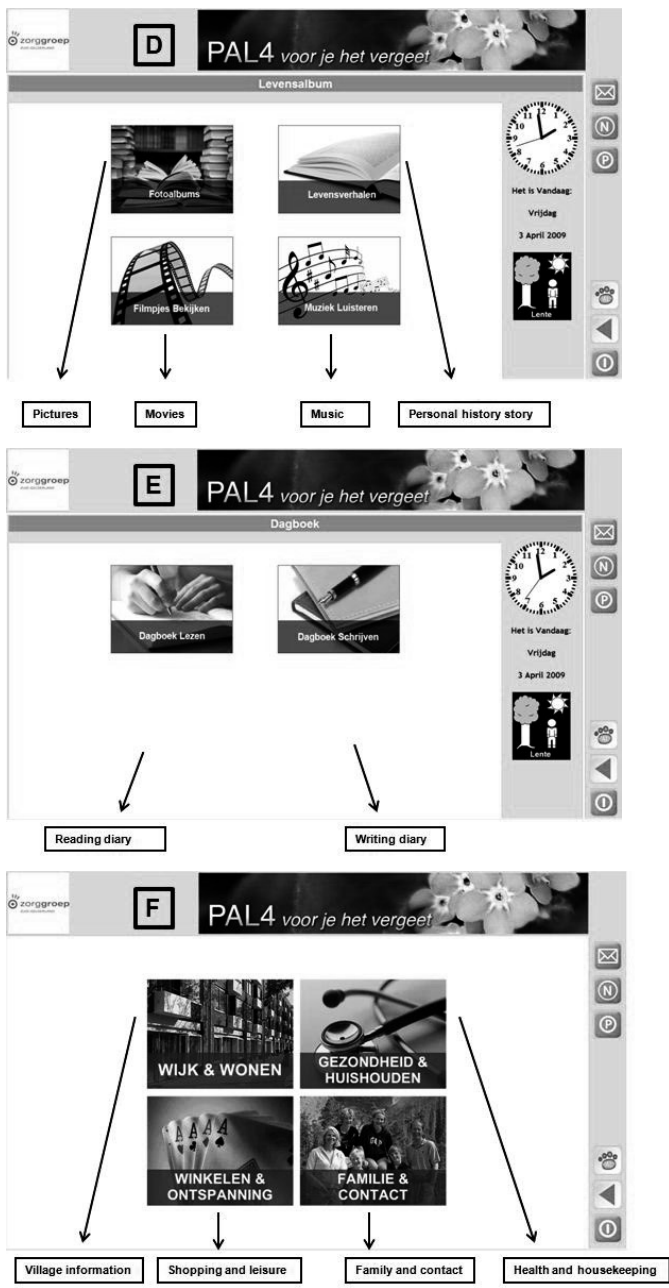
zorggroep

D

PAL4 voor je het vergeet

Levensalbum

Fotoalbums

Levensverhalen

Filmpjes Bekijken

Muziek Luisteren

Het is Vandaag:

Vrijdag

3 April 2009

Lente

N

P

Pictures

Movies

Music

Personal history story

zorggroep

E

PAL4 voor je het vergeet

Dagboek

Dagboek Lezen

Dagboek Schrijven

Het is Vandaag:

Vrijdag

3 April 2009

Lente

N

P

Reading diary

Writing diary

zorggroep

F

PAL4 voor je het vergeet

WIJK & WONEN

GEZONDHEID & HUISHOUDEN

WINKELEN & ONTSPANNING

FAMILIE & CONTACT

N

P

Village information

Shopping and leisure

Family and contact

Health and housekeeping